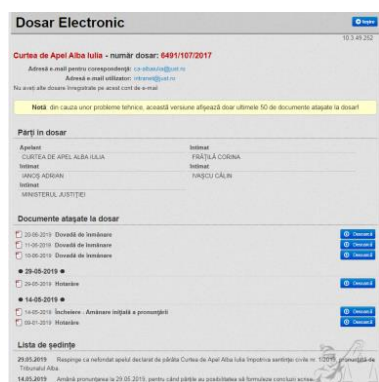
Dosar Electronic

Ieșire

10.3.49.252

Curtea de Apel Alba Iulia - număr dosar: 6491/107/2017

Adresă e-mail pentru corespondență: ca-albaiulia@just.ro

Adresă e-mail utilizator: intranet@just.ro

Nu aveți alte dosare înregistrate pe acest cont de e-mail

Notă: din cauza unor probleme tehnice, această versiune afișează doar ultimele 50 de documente atașate la dosar!

Părți în dosar

| | |
|---|---|
| Apelant | Intimat |
| CURTEA DE APEL ALBA IULIA | FRĂȚILĂ CORINA |
| Intimat | Intimat |
| IANOȘ ADRIAN | NAȘCU CĂLIN |
| Intimat | |
| MINISTERUL JUSTIȚIEI | |

Documente atașate la dosar

20-06-2019 Dovadă de înmânare Descarcă

11-06-2019 Dovadă de înmânare Descarcă

10-06-2019 Dovadă de înmânare Descarcă

● 29-05-2019 ●

29-05-2019 Hotarare Descarcă

● 14-05-2019 ●

14-05-2019 Încheiere - Amânare inițială a pronunțării Descarcă

03-01-2019 Hotarare Descarcă

Lista de ședințe

29.05.2019 Respinge ca nefondat apelul declarat de pârâta Curtea de Apel Alba Iulia împotriva sentinței civile nr. 1001/... pronunțată de Tribunalul Alba...

14.05.2019 Amână pronunțarea la 29.05.2019, pentru când părțile au posibilitatea să formuleze concluzii scrise...